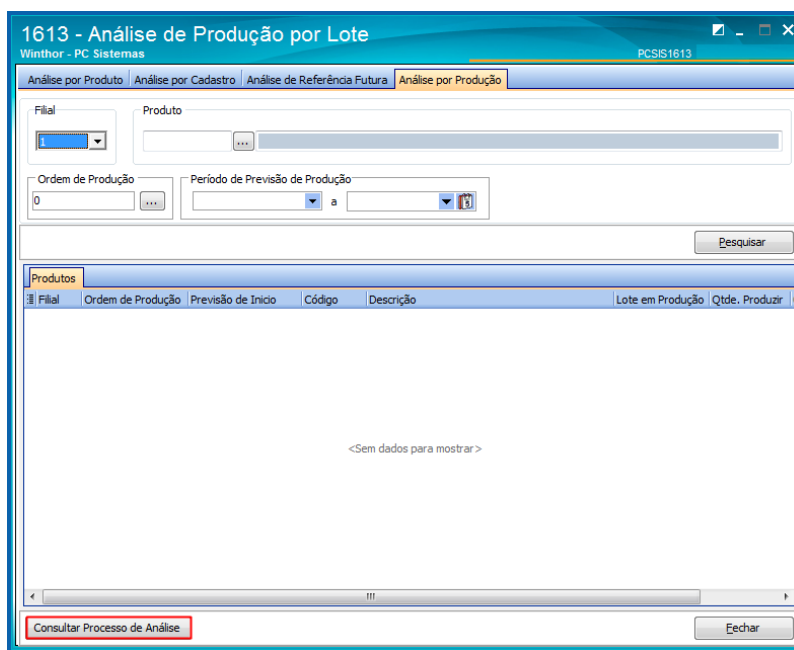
1613 - Análise de Produção por Lote
Winthor - PC Sistemas
PCSIS1613

Análise por Produto | Análise por Cadastro | Análise de Referência Futura | Análise por Produção

Filial
1

Produto
...

Ordem de Produção
0
...

Período de Previsão de Produção
a

Pesquisar

Produtos

| Filial | Ordem de Produção | Previsão de Inicio | Código | Descrição | Lote em Produção | Qtde. Produzir |
|---|---|---|---|---|---|---|

<Sem dados para mostrar>

Consultar Processo de Análise

Fechar